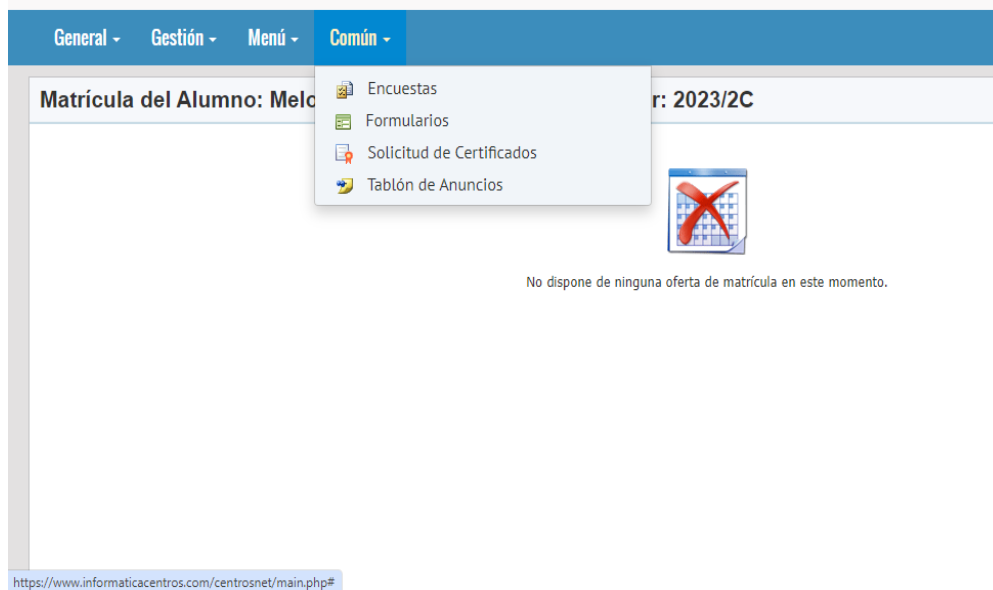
General ▾ Gestión ▾ Menú ▾ Común ▾

Encuestas
Formularios
Solicitud de Certificados
Tablón de Anuncios

Matrícula del Alumno: Melo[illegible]r: 2023/2C

No dispone de ninguna oferta de matrícula en este momento.

https://www.informaticacentros.com/centrosnet/main.php#